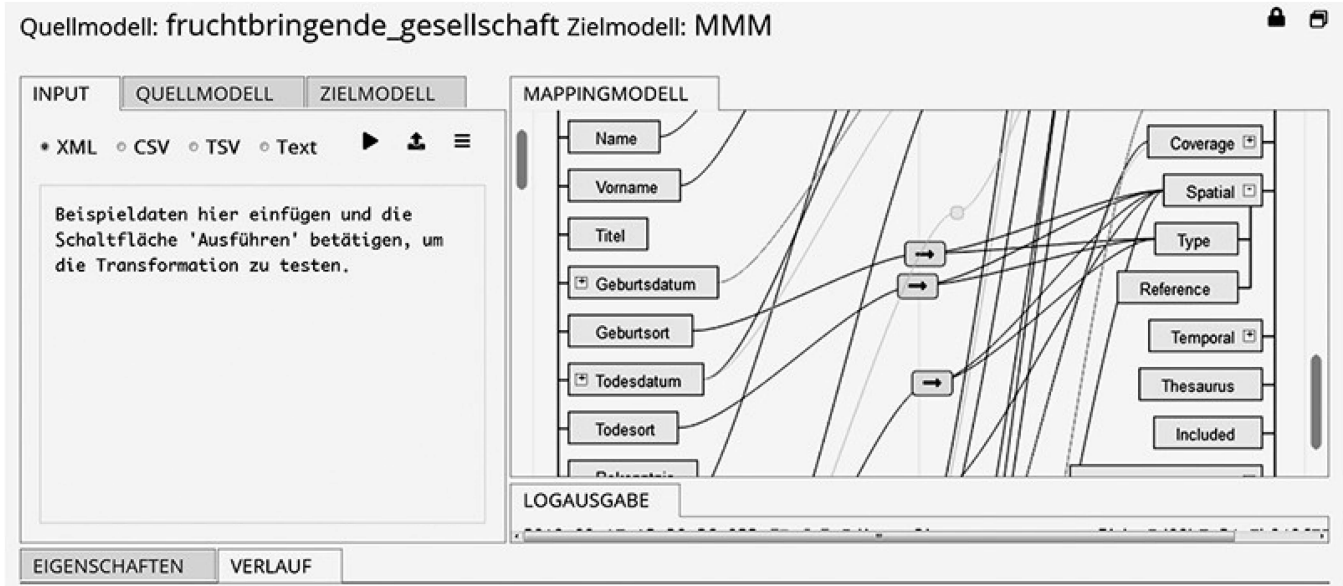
Quellmodell: fruchtbringende_gesellschaft Zielmodell: MMM

INPUT | QUELLMODELL | ZIELMODELL

XML CSV TSV Text

Beispieldaten hier einfügen und die Schaltfläche 'Ausführen' betätigen, um die Transformation zu testen.

MAPPINGMODELL

Name
Vorname
Titel
Geburtsdatum
Geburtsort
Todesdatum
Todesort
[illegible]

Coverage
Spatial
Type
Reference
Temporal
Thesaurus
Included

LOGAUSGABE

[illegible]

EIGENSCHAFTEN | VERLAUF